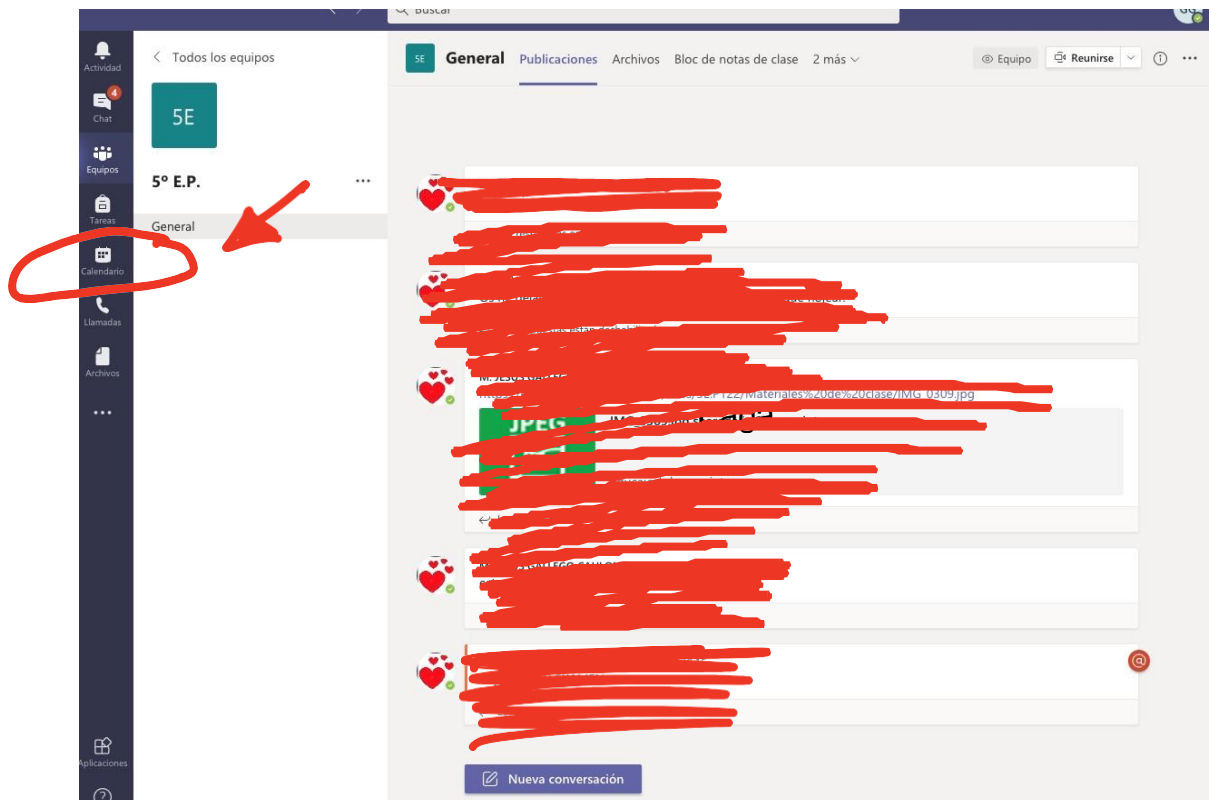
Buscar

GG

Actividad
4
Chat
Equipos
Tareas
Calendario
Llamadas
Archivos
...

Aplicaciones

Todos los equipos

5E

5º E.P.

General

5E General Publicaciones Archivos Bloc de notas de clase 2 más

Equipo Reunirse

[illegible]

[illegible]

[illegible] /5E.P122/Materiales%20de%20clase/IMG_0309.jpg

JPEG

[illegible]

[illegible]

Nueva conversación